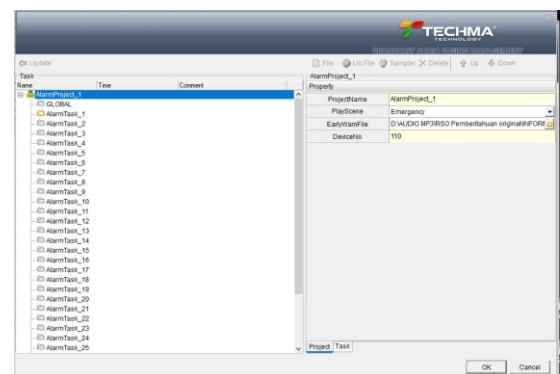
TECHMA
TECHNOLOGY
BROADCAST AUDIO PAGING MANAGEMENT

Update

File Lib File Sampler Delete Up Down

Task

| Name | Time | Comment |
|---|---|---|
| AlarmProject_1 | | |
| GLOBAL | | |
| AlarmTask_1 | | |
| AlarmTask_2 | | |
| AlarmTask_3 | | |
| AlarmTask_4 | | |
| AlarmTask_5 | | |
| AlarmTask_6 | | |
| AlarmTask_7 | | |
| AlarmTask_8 | | |
| AlarmTask_9 | | |
| AlarmTask_10 | | |
| AlarmTask_11 | | |
| AlarmTask_12 | | |
| AlarmTask_13 | | |
| AlarmTask_14 | | |
| AlarmTask_15 | | |
| AlarmTask_16 | | |
| AlarmTask_17 | | |
| AlarmTask_18 | | |
| AlarmTask_19 | | |
| AlarmTask_20 | | |
| AlarmTask_21 | | |
| AlarmTask_22 | | |
| AlarmTask_23 | | |
| AlarmTask_24 | | |
| AlarmTask_25 | | |

AlarmProject_1
Property

| | |
|---|---|
| ProjectName | AlarmProject_1 |
| PlayScene | Emergency |
| EarlyWarnFile | D:\AUDIO MP3\RSO Pemberitahuan original\INFORI |
| DeviceNo | 110 |

Project Task

OK Cancel